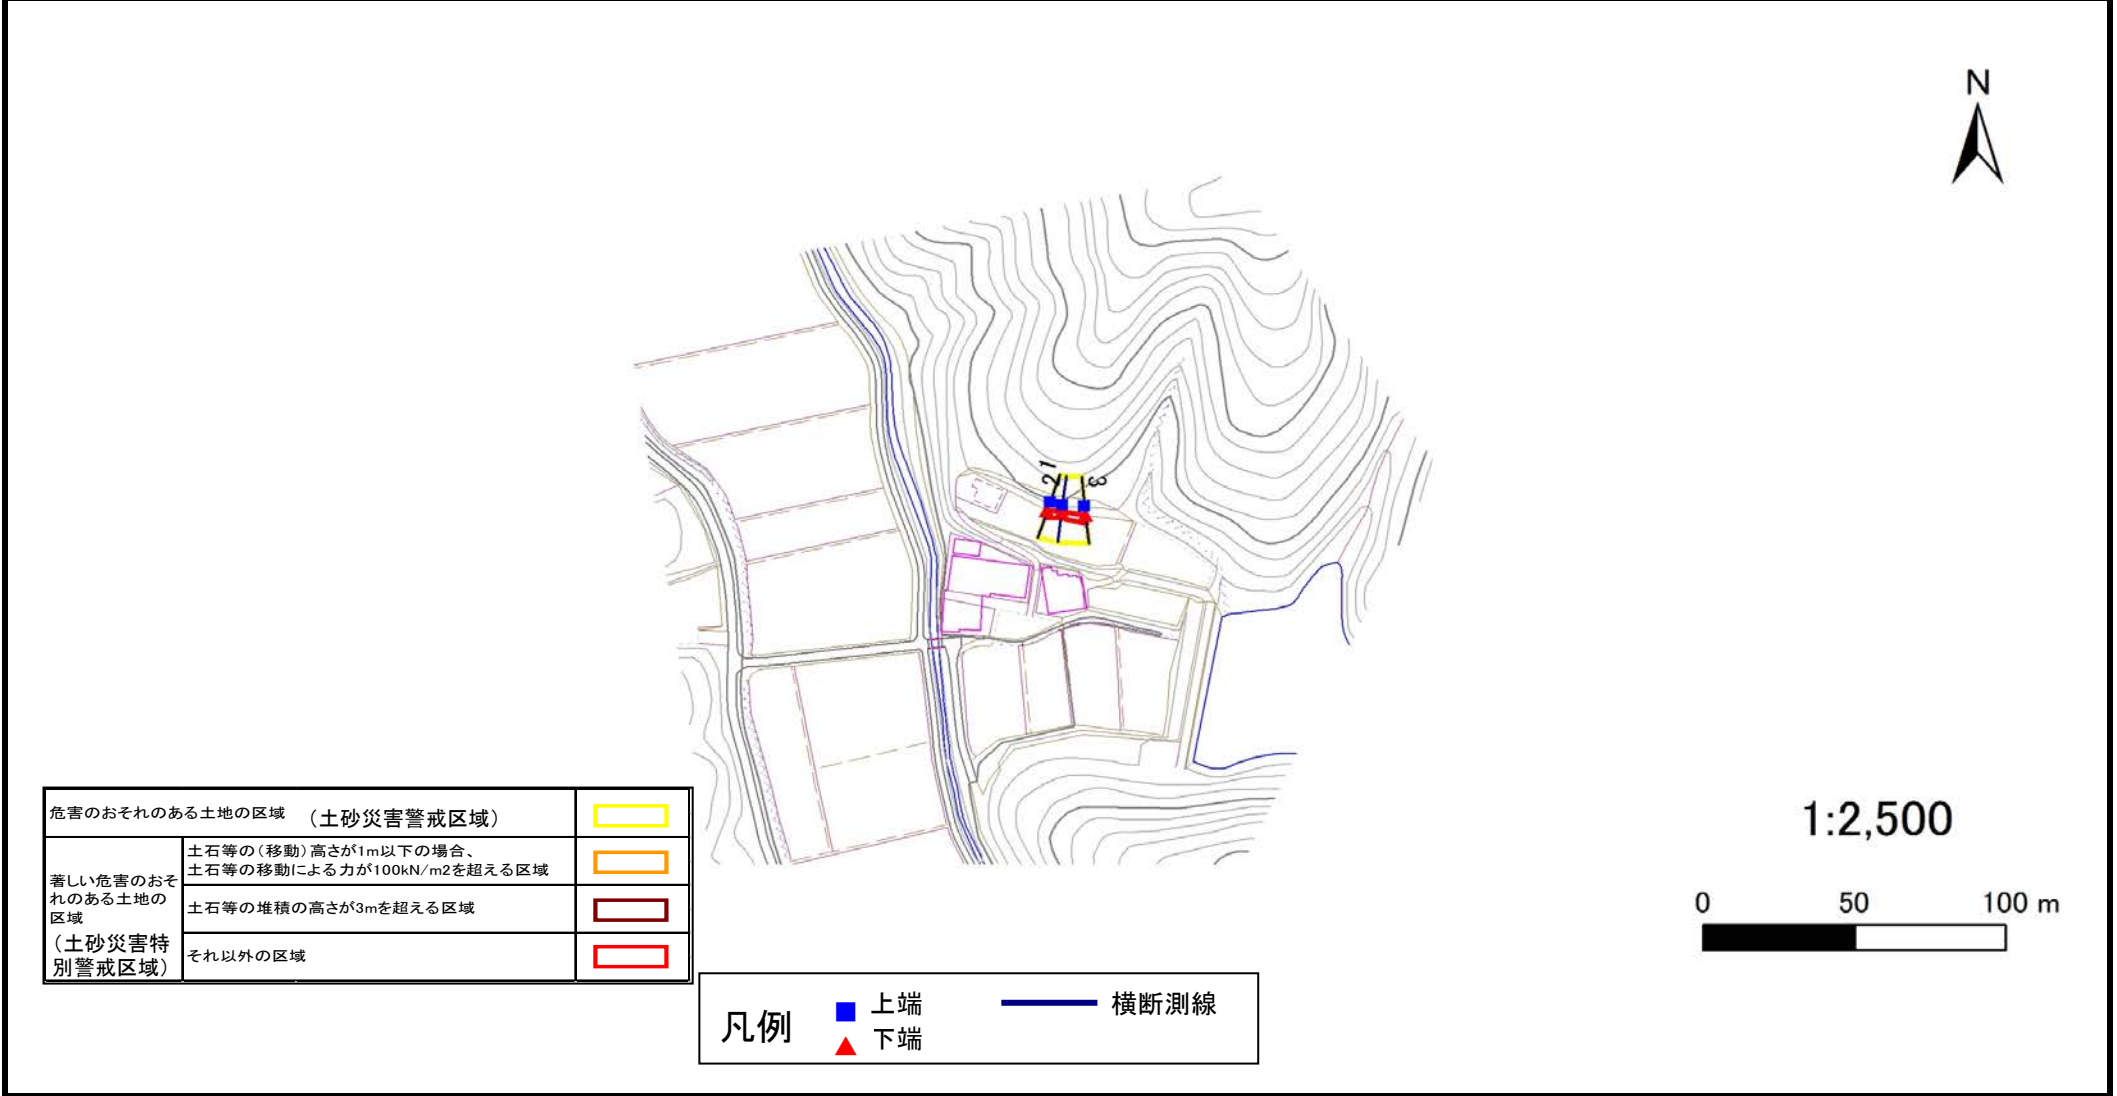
N

1
2
3

1:2,500

0 50 100 m

| 危害のおそれのある土地の区域 （土砂災害警戒区域） | | |
|---|---|---|
| 著しい危害のおそれのある土地の区域（土砂災害特別警戒区域） | 土石等の（移動）高さが1m以下の場合、土石等の移動による力が100kN/m2を超える区域 | |
| | 土石等の堆積の高さが3mを超える区域 | |
| | それ以外の区域 | |

凡例
上端
下端
横断測線